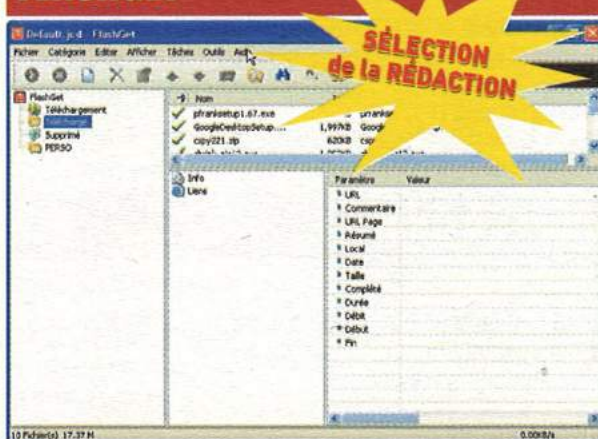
Default.jcd - FlashGet

Fichier Catégorie Editer Afficher Tâches Outils Aid

SÉLECTION de la RÉDACTION

FlashGet
Téléchargement
Téléchargé
Supprimé
PERSO

Nom
pfrankesetup1.67.exe
GoogleDesktopSetup....
copy221.zip
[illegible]

1,99MB Google
620KB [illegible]

Info
Liens

Paramètre Valeur
URL
Commentaire
URL Page
Résumé
Local
Date
Taille
Complété
Durée
Débit
Début
Fin

10 Fichier(s) 17,37 M
0,00KB/s